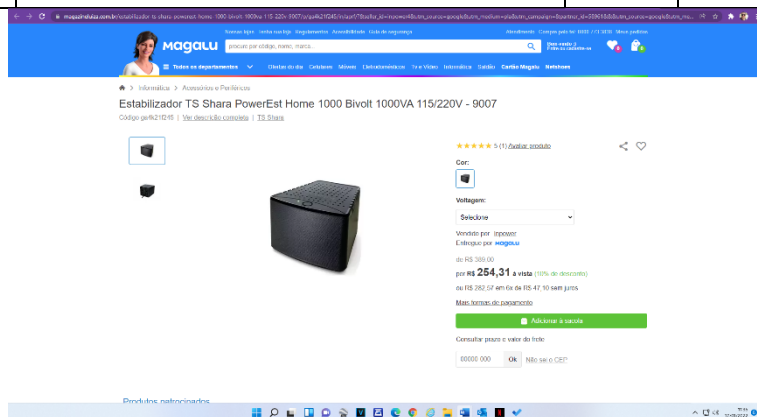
magazineluiza.com.br/estabilizador-ts-shara-powerest-home-1000-bivolt-1000va-115-220v-9007/p/gefk21f245/in/aest/?

Nossas lojas Venda na Magalu Regulamentos Atendimento Guia de segurança Atendimento Compre pelo tel: 0800 773 3838 Meus pedidos

Magalu

procure por código, nome, marca...

Bem-vindo :) Entre ou cadastre-se

Todos os departamentos Ofertas do dia Celulares Móveis Eletrodomésticos TV e Vídeo Informática Saldão Cartão Magalu Netshoes

Informática > Acessórios e Periféricos

Estabilizador TS Shara PowerEst Home 1000 Bivolt 1000VA 115/220V - 9007

Código gefk21f245 | Ver descrição completa | TS Shara

5 (1) Avaliar produto

Cor:

Voltagem:

Selecione

Vendido por Inpower
Entregue por Magalu

de R$ 389,00
por R$ 254,31 à vista (10% de desconto)
ou R$ 282,57 em 6x de R$ 47,10 sem juros

Mais formas de pagamento

Adicionar à sacola

Consultar prazo e valor do frete

00000-000 Ok Não sei o CEP

Produtos patrocinados